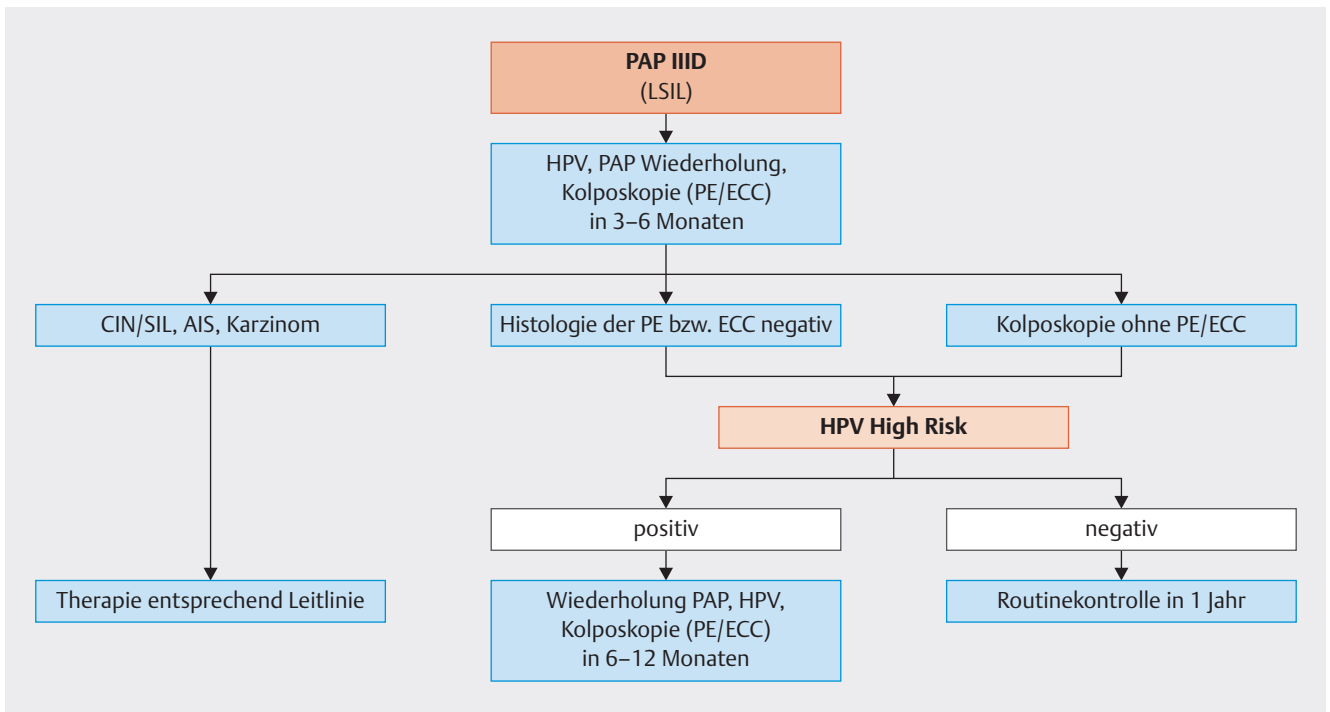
**PAP IIID**
(LSIL)

HPV, PAP Wiederholung, Kolposkopie (PE/ECC) in 3–6 Monaten

CIN/SIL, AIS, Karzinom

Histologie der PE bzw. ECC negativ

Kolposkopie ohne PE/ECC

**HPV High Risk**

positiv

negativ

Therapie entsprechend Leitlinie

Wiederholung PAP, HPV, Kolposkopie (PE/ECC) in 6–12 Monaten

Routinekontrolle in 1 Jahr